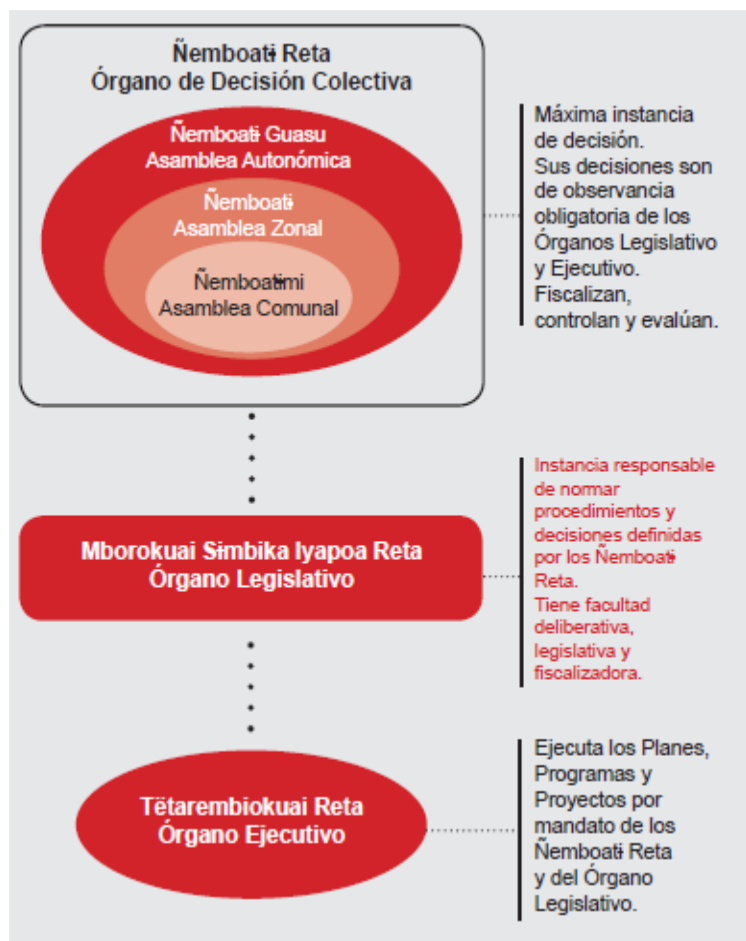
Ñemboatɨ Reta
Órgano de Decisión Colectiva

Ñemboatɨ Guasu
Asamblea Autonómica

Ñemboatɨ
Asamblea Zonal

Ñemboatɨmi
Asamblea Comunal

Máxima instancia de decisión. Sus decisiones son de observancia obligatoria de los Órganos Legislativo y Ejecutivo. Fiscalizan, controlan y evalúan.

Mborokuai Sɨmbika Iyapoa Reta
Órgano Legislativo

Instancia responsable de normar procedimientos y decisiones definidas por los Ñemboatɨ Reta. Tiene facultad deliberativa, legislativa y fiscalizadora.

Tëtarembiokuai Reta
Órgano Ejecutivo

Ejecuta los Planes, Programas y Proyectos por mandato de los Ñemboatɨ Reta y del Órgano Legislativo.